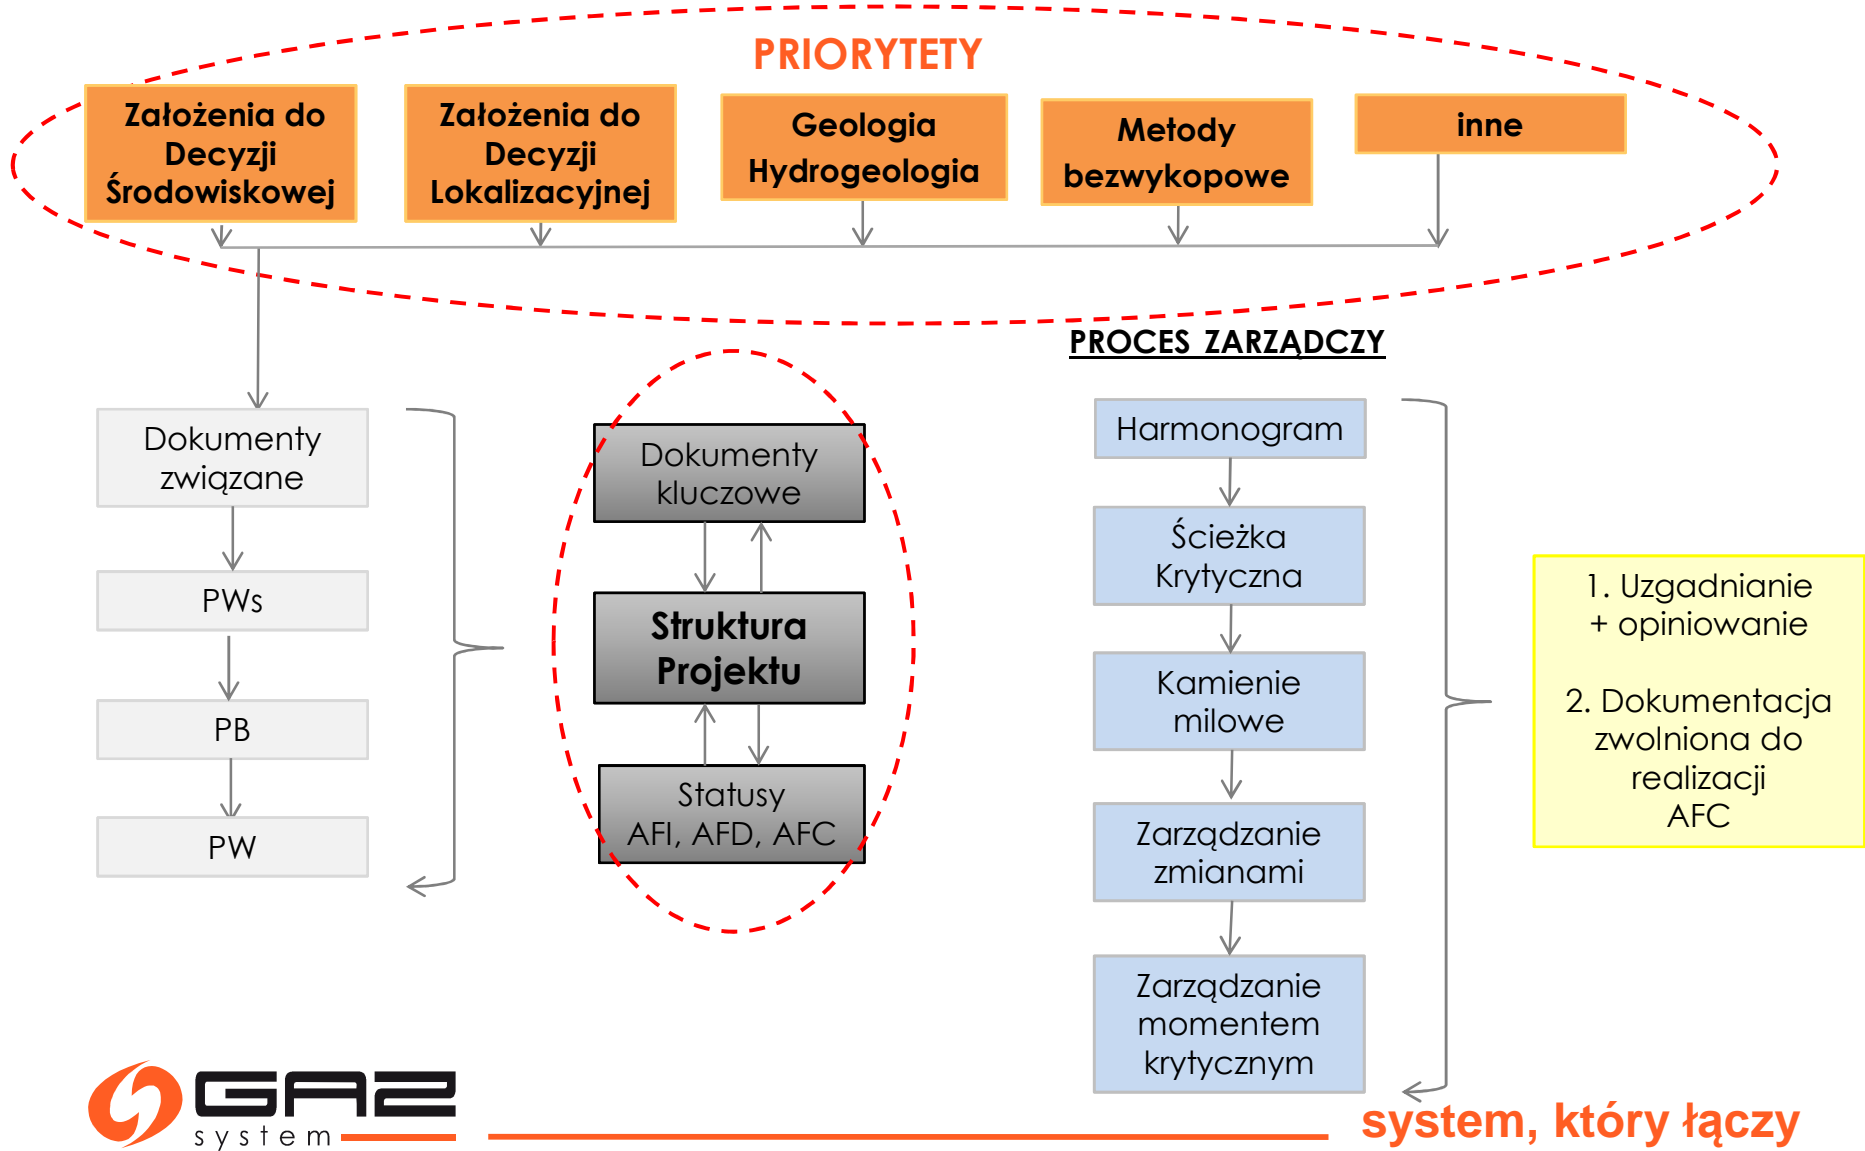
PRIORYTETY

Założenia do Decyzji Środowiskowej

Założenia do Decyzji Lokalizacyjnej

Geologia Hydrogeologia

Metody bezwykopowe

inne

PROCES ZARZĄDCZY

Dokumenty związane

PWs

PB

PW

Dokumenty kluczowe

Struktura Projektu

Statusy AFI, AFD, AFC

Harmonogram

Ścieżka Krytyczna

Kamienie milowe

Zarządzanie zmianami

Zarządzanie momentem krytycznym

1. Uzgadnianie + opiniowanie

2. Dokumentacja zwolniona do realizacji AFC

GAZ system

system, który łączy